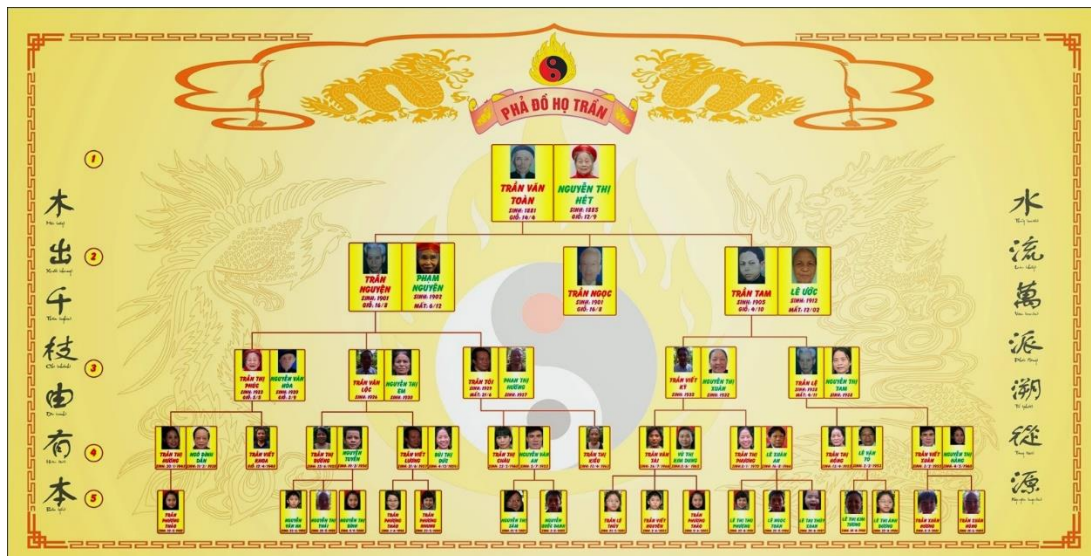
PHẢ ĐỒ HỌ TRẦN

1
2
3
4
5

木 出 千 枝 由 有 本

水 流 萬 派 溯 從 源

TRẦN VĂN TOÀN
SINH: 1881
GIỖ: 14/6

NGUYỄN THỊ HẾT
SINH: 1883
GIỖ: 12/9

TRẦN NGUYÊN
SINH: 1901
GIỖ: 16/8

PHẠM NGUYÊN
SINH: 1902
MẤT: 6/12

TRẦN NGỌC
SINH: 1901
GIỖ: 16/8

TRẦN TAM
SINH: 1905
GIỖ: 4/10

LÊ ƯỚC
SINH: 1912
MẤT: 12/02

TRẦN THỊ PHÚC

NGUYỄN VĂN HÒA

TRẦN VĂN LỘC

NGUYỄN THỊ EM

TRẦN TỚI

PHAN THỊ HƯỜNG

TRẦN VIỆT KỲ

NGUYỄN THỊ XUÂN

TRẦN LÊ TÂM

NGUYỄN THỊ TÂM

TRẦN THỊ HƯỜNG

NGÔ ĐÌNH DẦN

TRẦN VIỆT KHOA

TRẦN THỊ HƯỜNG

NGUYỄN TUYÊN

TRẦN VIỆT LƯƠNG

BÙI THỊ ĐỨC

TRẦN THỊ CHÂU

NGUYỄN VĂN AN

TRẦN THỊ KIỀU

TRẦN VIỆT TÀI

VŨ THỊ KIM DUNG

TRẦN THỊ PHƯƠNG

LÊ XUÂN AN

TRẦN THỊ MỪNG

LÊ VĂN TÚ

TRẦN VIỆT TOÀN

NGUYỄN THỊ HẰNG

TRẦN PHƯƠNG THẢO

NGUYỄN VĂN HÀ

NGUYỄN THỊ THÁI

NGUYỄN THỊ BÌNH

TRẦN PHƯƠNG THẢO

TRẦN PHƯƠNG NHUNG

NGUYỄN THỊ LÂM

NGUYỄN QUỐC HOÀI

TRẦN LỆ THỦY

TRẦN VIỆT NGUYÊN

TRẦN PHƯƠNG THẢO

LÊ THỊ THU PHƯƠNG

LÊ NGỌC TOÀN

LÊ THỊ THÚY

LÊ THỊ KIM OANH

LÊ THỊ ANH HƯƠNG

TRẦN XUÂN HƯỜNG

TRẦN XUÂN HÙNG